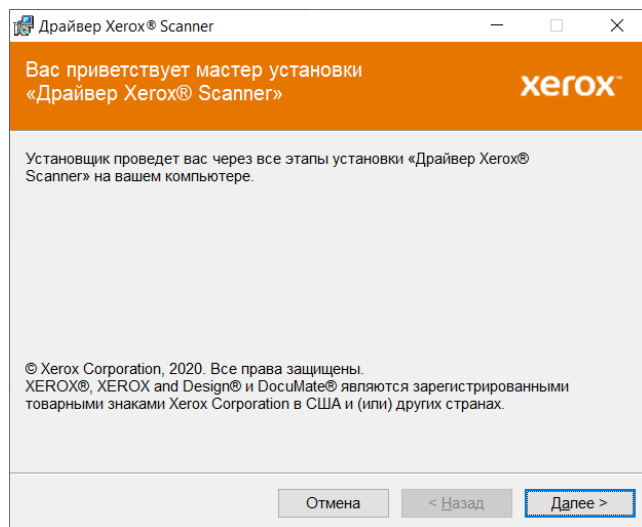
Драйвер Xerox® Scanner

Вас приветствует мастер установки «Драйвер Xerox® Scanner»

xerox

Установщик проведет вас через все этапы установки «Драйвер Xerox® Scanner» на вашем компьютере.

© Xerox Corporation, 2020. Все права защищены.
XEROX®, XEROX and Design® и DocuMate® являются зарегистрированными товарными знаками Xerox Corporation в США и (или) других странах.

Отмена

< Назад

Далее >